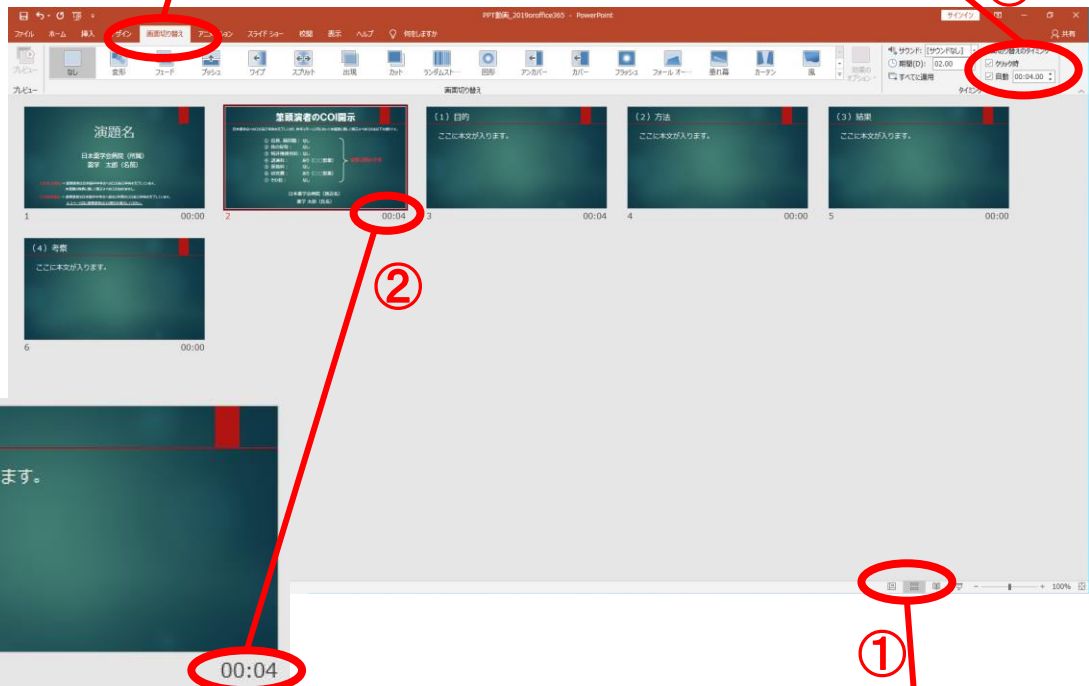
PPT動画_2019orOffice365 - PowerPoint

サインイン

ファイル ホーム 挿入 デザイン 画面切り替え アニメーション スライド ショー 校閲 表示 ヘルプ 何をしますか

共有

プレビュー

なし 変形 フェード プッシュ ワイプ スプリット 出現 カット ランダムストライプ 図形 アンカバー カバー フラッシュ フォール オーバー 垂れ幕 カーテン 風

効果のオプション

サウンド: [サウンドなし]

期間(D): 02.00

すべてに適用

画面切り替えのタイミング

クリック時

自動 00:04.00

プレビュー 画面切り替え タイミング

演題名

日本薬学会病院（所属）
薬学 太郎（氏名）

1 00:00

筆頭演者のCOI開示

2 00:04

（1）目的
ここに本文が入ります。

3 00:04

（2）方法
ここに本文が入ります。

4 00:00

（3）結果
ここに本文が入ります。

5 00:00

（4）考察
ここに本文が入ります。

6 00:00

②

ます。

00:04

100%

①